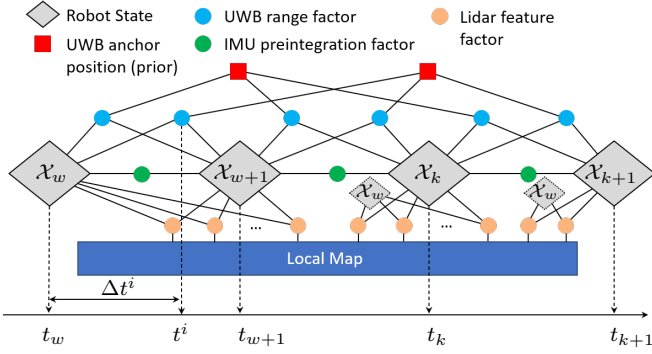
Robot State
UWB range factor
Lidar feature factor
UWB anchor position (prior)
IMU preintegration factor

$\mathcal{X}_w$
$\mathcal{X}_{w+1}$
$\mathcal{X}_k$
$\mathcal{X}_{k+1}$
$\mathcal{X}_w$
$\mathcal{X}_w$
...
...
Local Map
$\Delta t^i$
$t_w$
$t^i$
$t_{w+1}$
$t_k$
$t_{k+1}$